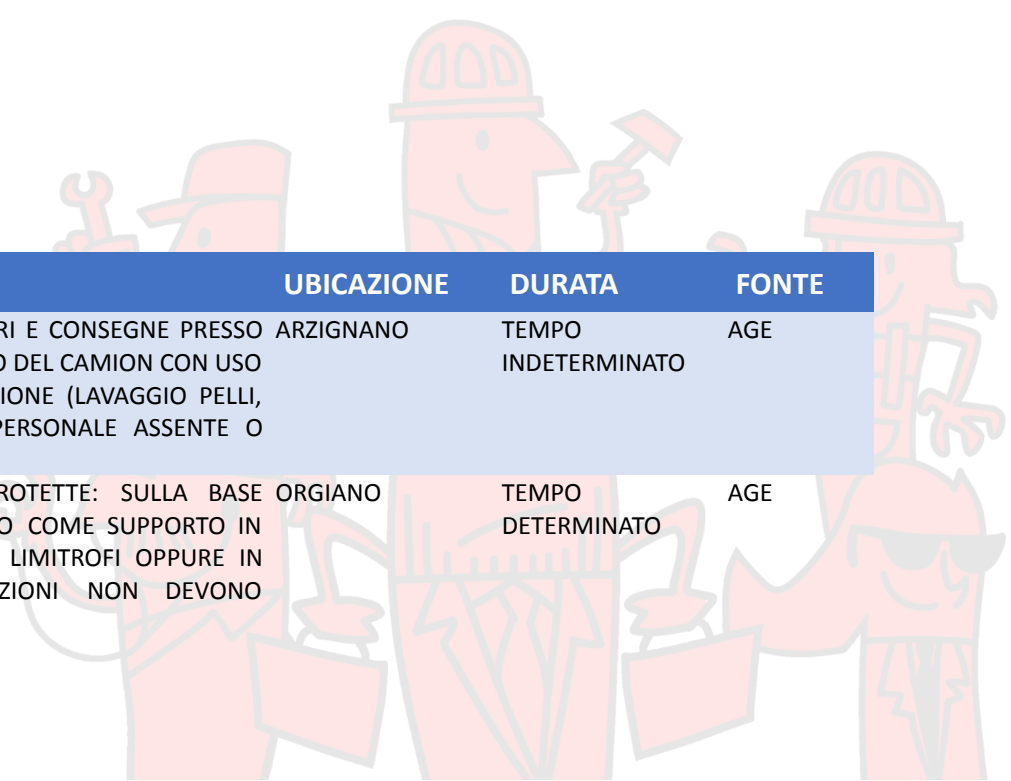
| | UBICAZIONE | DURATA | FONTE |
|---|---|---|---|
| RI E CONSEGNE PRESSO O DEL CAMION CON USO IONE (LAVAGGIO PELLI, PERSONALE ASSENTE O | ARZIGNANO | TEMPO INDETERMINATO | AGE |
| ROTETTE: SULLA BASE O COME SUPPORTO IN LIMITROFI OPPURE IN ZIONI NON DEVONO | ORGIANO | TEMPO DETERMINATO | AGE |